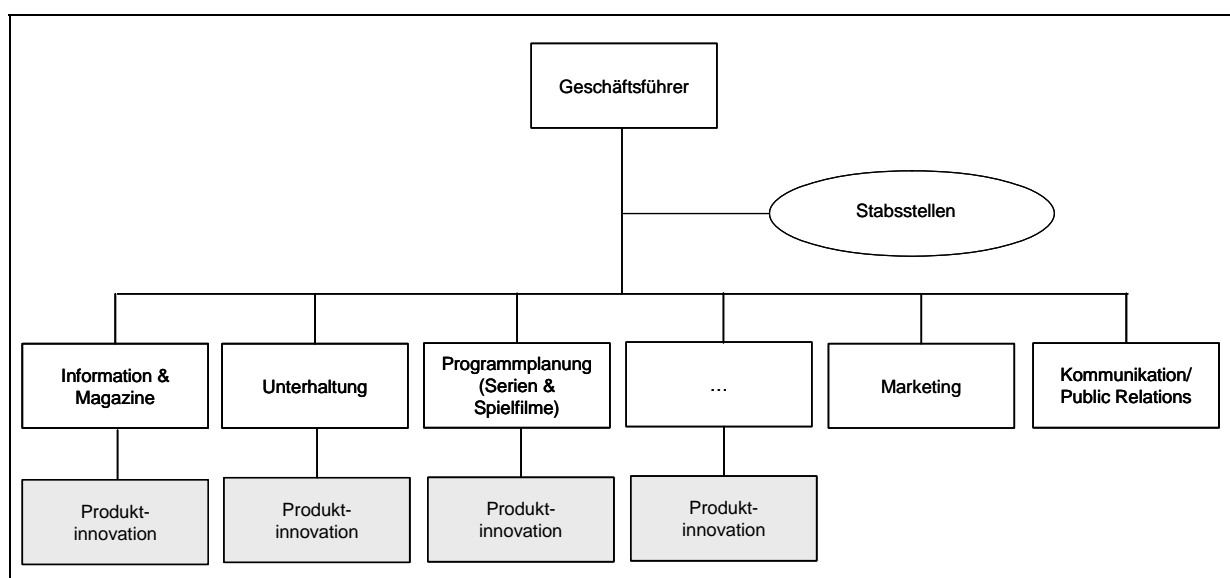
Geschäftsführer

Stabsstellen

Information & Magazine

Unterhaltung

Programmplanung (Serien & Spielfilme)

…

Marketing

Kommunikation/ Public Relations

Produkt-innovation

Produkt-innovation

Produkt-innovation

Produkt-innovation